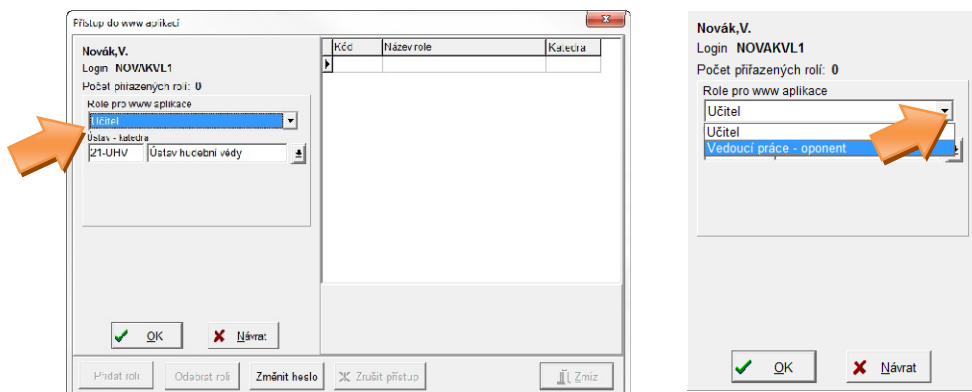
Přístup do www aplikací

Novák,V.
Login NOVAKVL1
Počet přiřazených rolí: 0

Role pro www aplikace
Učitel
Ústav - katedra
21-UHV Ústav hudební vědy

| Kód | Název role | Katedra |
|---|---|---|
| | | |

OK Návrat

Přidat roli Odebrat roli Změnit heslo Zrušit přístup Zmiz

Novák,V.
Login NOVAKVL1
Počet přiřazených rolí: 0

Role pro www aplikace
Učitel
Učitel
Vedoucí práce - oponent

OK Návrat